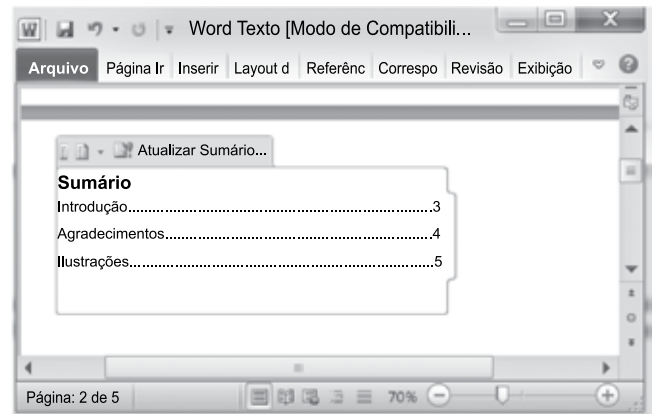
Word Texto [Modo de Compatibili...

Arquivo | Página Ir | Inserir | Layout d | Referênc | Correspo | Revisão | Exibição

Atualizar Sumário...

Sumário

Introdução........................................................................3

Agradecimentos.................................................................4

Ilustrações........................................................................5

Página: 2 de 5

70%